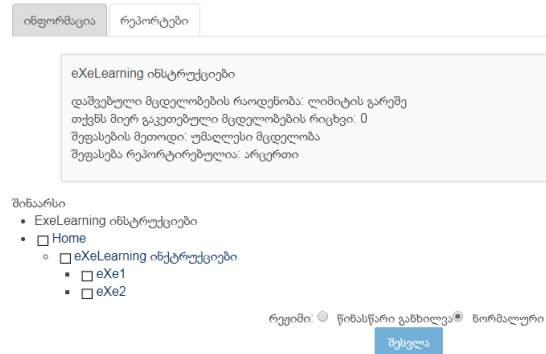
ინფორმაცია | რეპორტები

eXeLearning ინსტრუქციები

დაშვებული მცდელობების რაოდენობა: ლიმიტის გარეშე
თქვენ მიერ გაკეთებული მცდელობების რიცხვი: 0
შეფასების მეთოდი: უმაღლესი მცდელობა
შეფასება რეპორტირებულია: არცერთი

შინაარსი
• ExeLearning ინსტრუქციები
• Home
  ◦ eXeLearning ინქტრუქციები
    ▪ eXe1
    ▪ eXe2

რეჟიმი: წინასწარი განხილვა ნორმალური

შესვლა